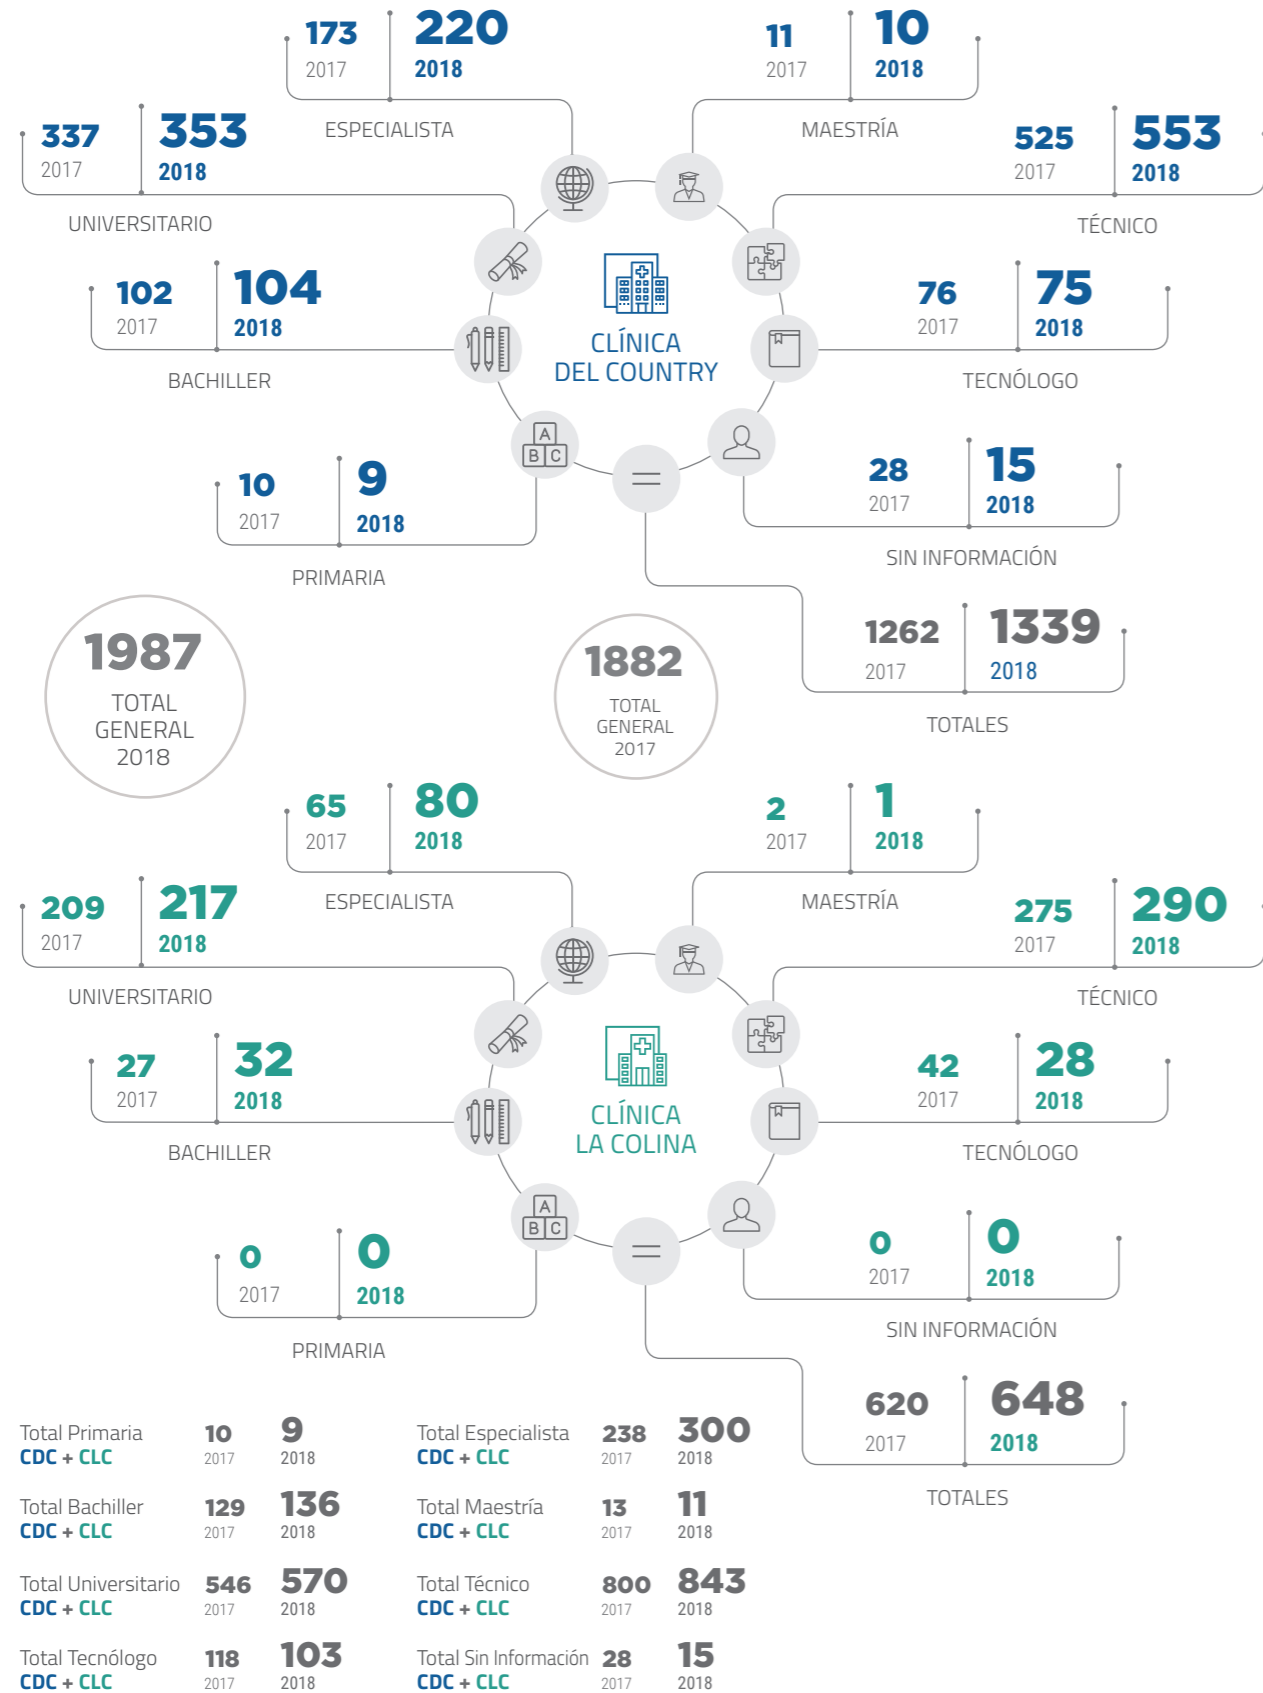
173
2017
220
2018
ESPECIALISTA

11
2017
10
2018
MAESTRÍA

337
2017
353
2018
UNIVERSITARIO

525
2017
553
2018
TÉCNICO

102
2017
104
2018
BACHILLER

76
2017
75
2018
TECNÓLOGO

CLÍNICA
DEL COUNTRY

10
2017
9
2018
PRIMARIA

28
2017
15
2018
SIN INFORMACIÓN

1262
2017
1339
2018
TOTALES

1987
TOTAL
GENERAL
2018

1882
TOTAL
GENERAL
2017

65
2017
80
2018
ESPECIALISTA

2
2017
1
2018
MAESTRÍA

209
2017
217
2018
UNIVERSITARIO

275
2017
290
2018
TÉCNICO

27
2017
32
2018
BACHILLER

42
2017
28
2018
TECNÓLOGO

CLÍNICA
LA COLINA

0
2017
0
2018
PRIMARIA

0
2017
0
2018
SIN INFORMACIÓN

620
2017
648
2018
TOTALES

Total Primaria
CDC + CLC
10
2017
9
2018

Total Bachiller
CDC + CLC
129
2017
136
2018

Total Universitario
CDC + CLC
546
2017
570
2018

Total Tecnólogo
CDC + CLC
118
2017
103
2018

Total Especialista
CDC + CLC
238
2017
300
2018

Total Maestría
CDC + CLC
13
2017
11
2018

Total Técnico
CDC + CLC
800
2017
843
2018

Total Sin Información
CDC + CLC
28
2017
15
2018